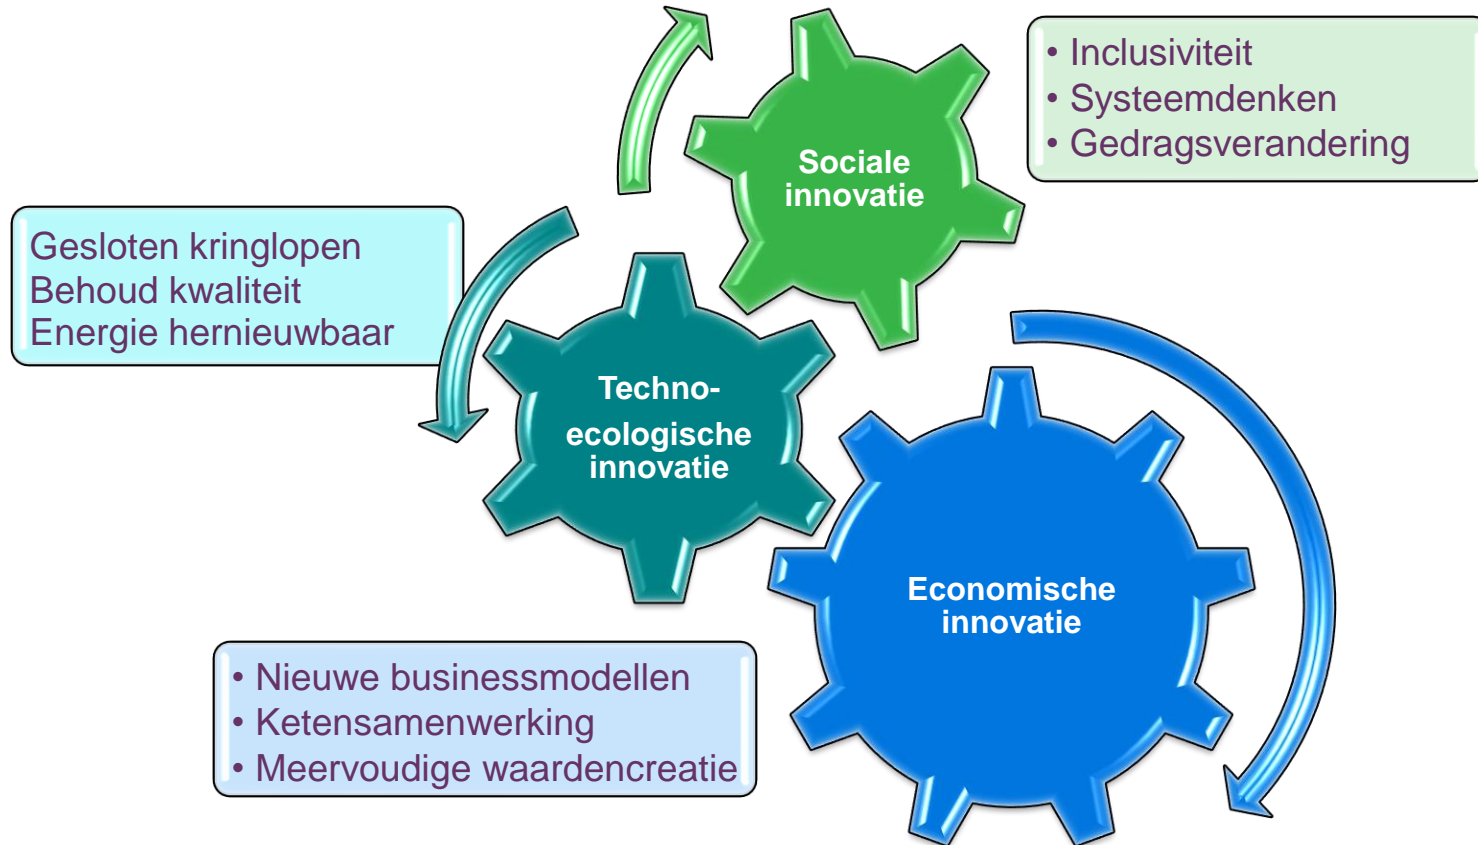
• Inclusiviteit
• Systeemdenken
• Gedragsverandering

Sociale innovatie

Gesloten kringlopen
Behoud kwaliteit
Energie hernieuwbaar

Techno-ecologische innovatie

Economische innovatie

• Nieuwe businessmodellen
• Ketensamenwerking
• Meervoudige waardencreatie